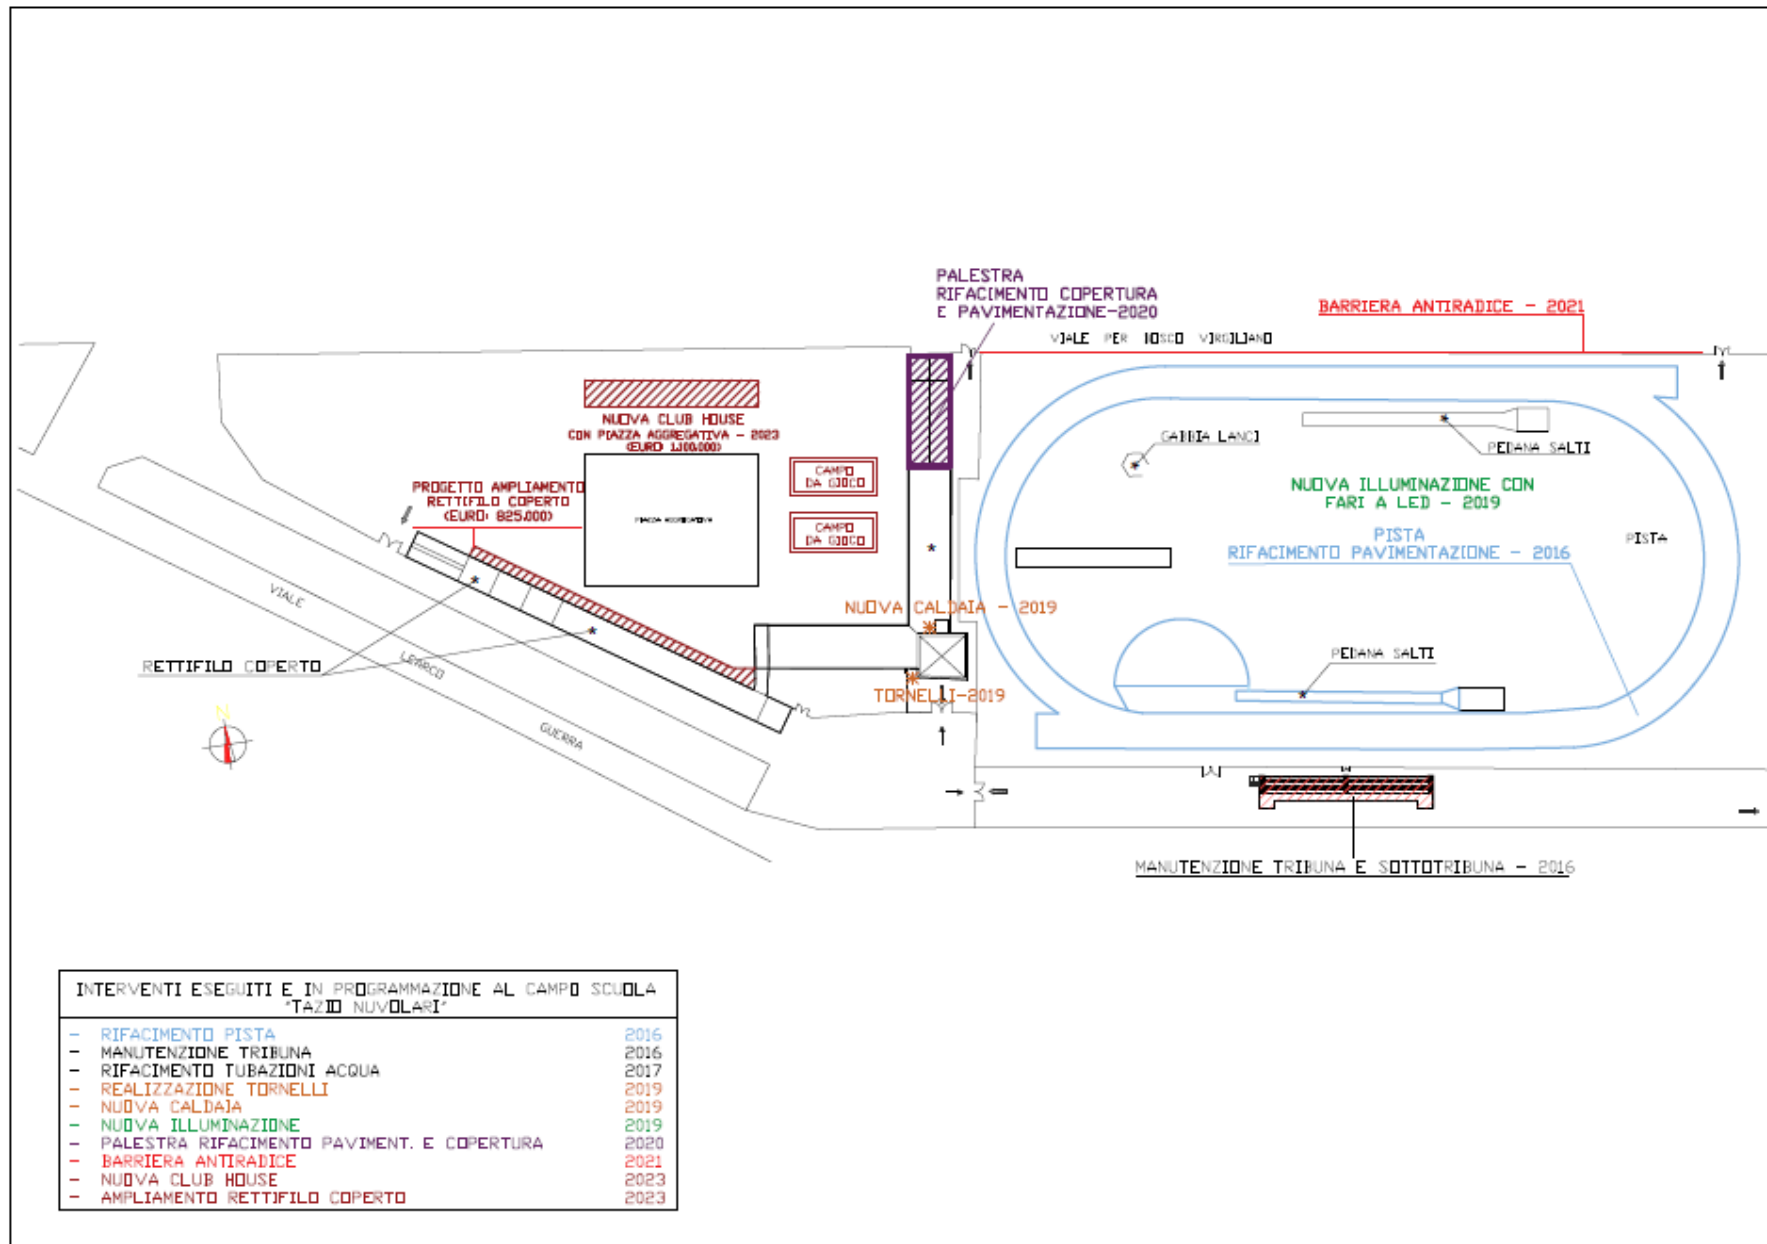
PALESTRA
RIFACIMENTO COPERTURA
E PAVIMENTAZIONE-2020

BARRIERA ANTIRADICE - 2021

VIALE PER BOSCO VIRGILIANO

NUOVA CLUB HOUSE
CON PIAZZA AGGREGATIVA - 2023
(EURO 1.100.000)

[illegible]

CAMPO DA GIOCO

CAMPO DA GIOCO

PROGETTO AMPLIAMENTO
RETTIFILO COPERTO
(EURO 825.000)

GABBIA LANCI

PEDANA SALTI

NUOVA ILLUMINAZIONE CON
FARI A LED - 2019

PISTA
RIFACIMENTO PAVIMENTAZIONE - 2016

PISTA

NUOVA CALDAIA - 2019

TORNELLI-2019

PEDANA SALTI

RETTIFILO COPERTO

VIALE

LEMARCO

GUERRA

N

MANUTENZIONE TRIBUNA E SOTTOTRIBUNA - 2016

INTERVENTI ESEGUITI E IN PROGRAMMAZIONE AL CAMPO SCUOLA
"TAZIO NUVOLARI"

| | | |
|---|---|---|
| - | RIFACIMENTO PISTA | 2016 |
| - | MANUTENZIONE TRIBUNA | 2016 |
| - | RIFACIMENTO TUBAZIONI ACQUA | 2017 |
| - | REALIZZAZIONE TORNELLI | 2019 |
| - | NUOVA CALDAIA | 2019 |
| - | NUOVA ILLUMINAZIONE | 2019 |
| - | PALESTRA RIFACIMENTO PAVIMENT. E COPERTURA | 2020 |
| - | BARRIERA ANTIRADICE | 2021 |
| - | NUOVA CLUB HOUSE | 2023 |
| - | AMPLIAMENTO RETTIFILO COPERTO | 2023 |